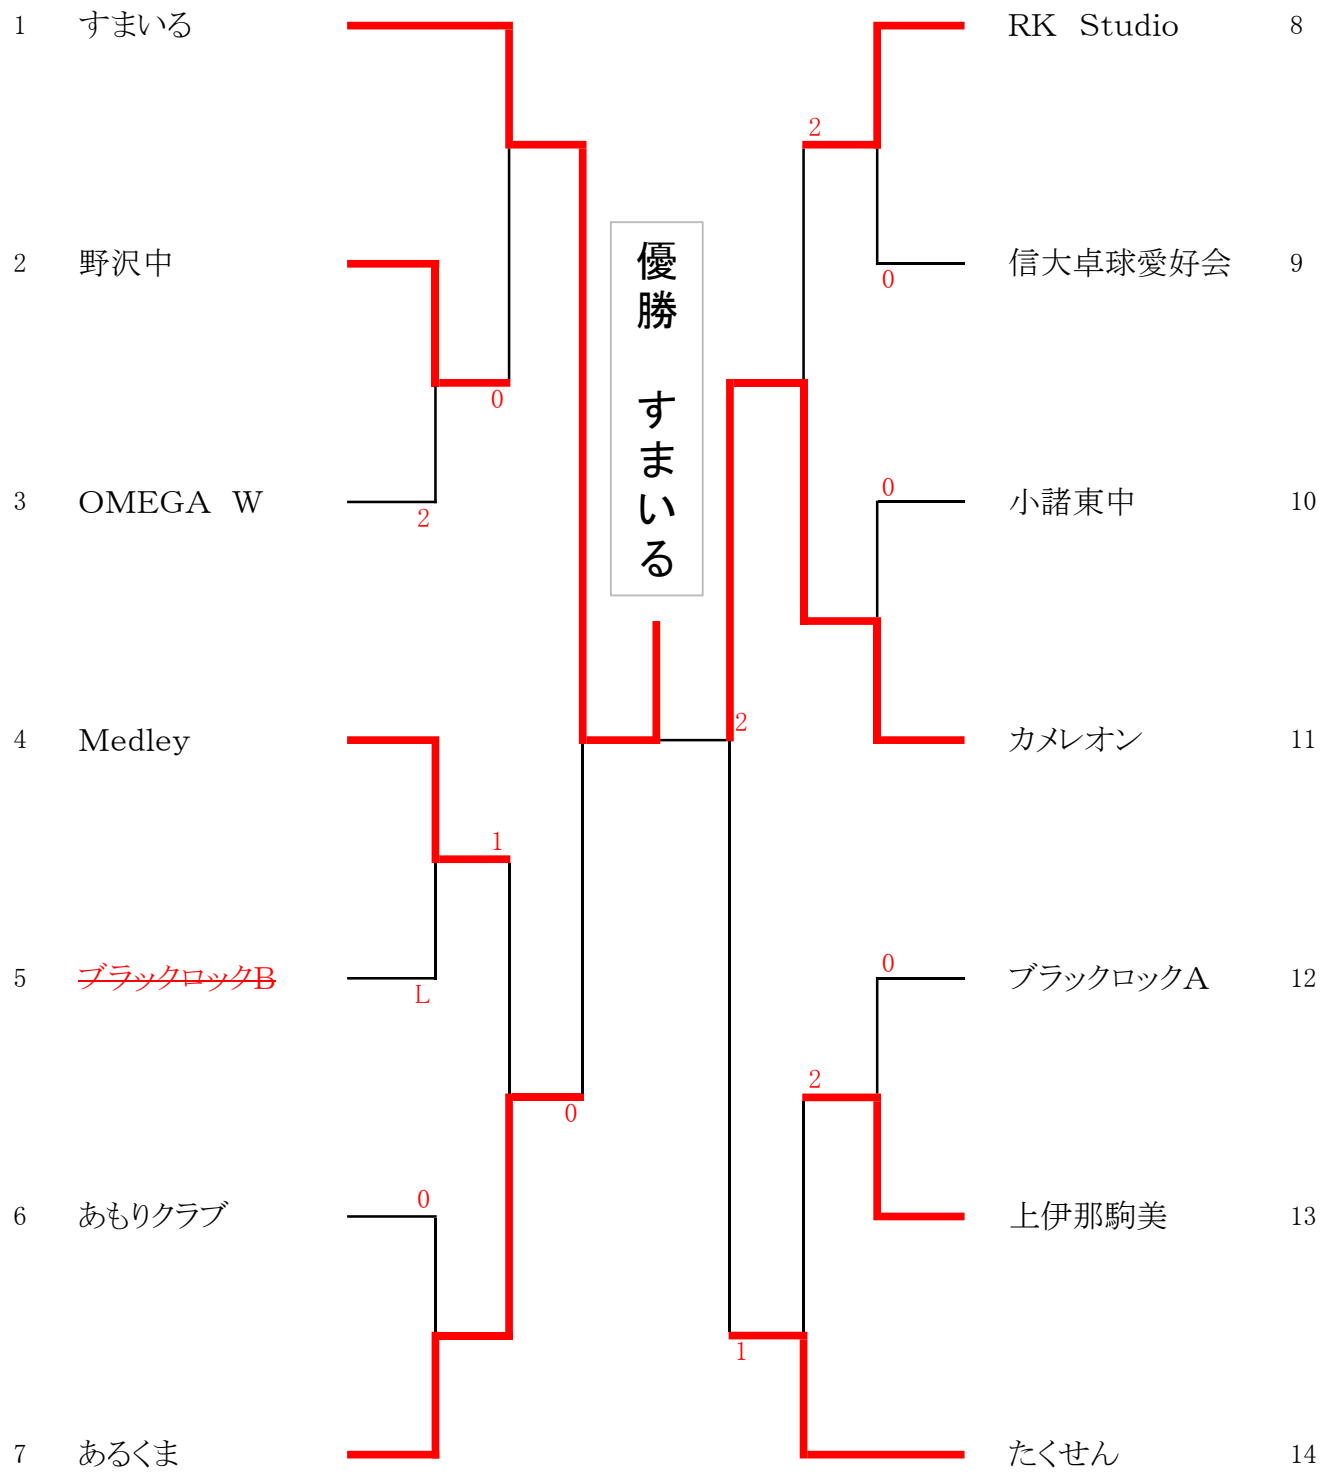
1 すまいる

2 野沢中

3 OMEGA W

4 Medley

5 ~~ブラックロックB~~

6 あもりクラブ

7 あるくま

0
2
1
L
0
0

優勝 すまいる

2
0
0
2
0
2
1

RK Studio 8

信大卓球愛好会 9

小諸東中 10

カメレオン 11

ブラックロックA 12

上伊那駒美 13

たくせん 14